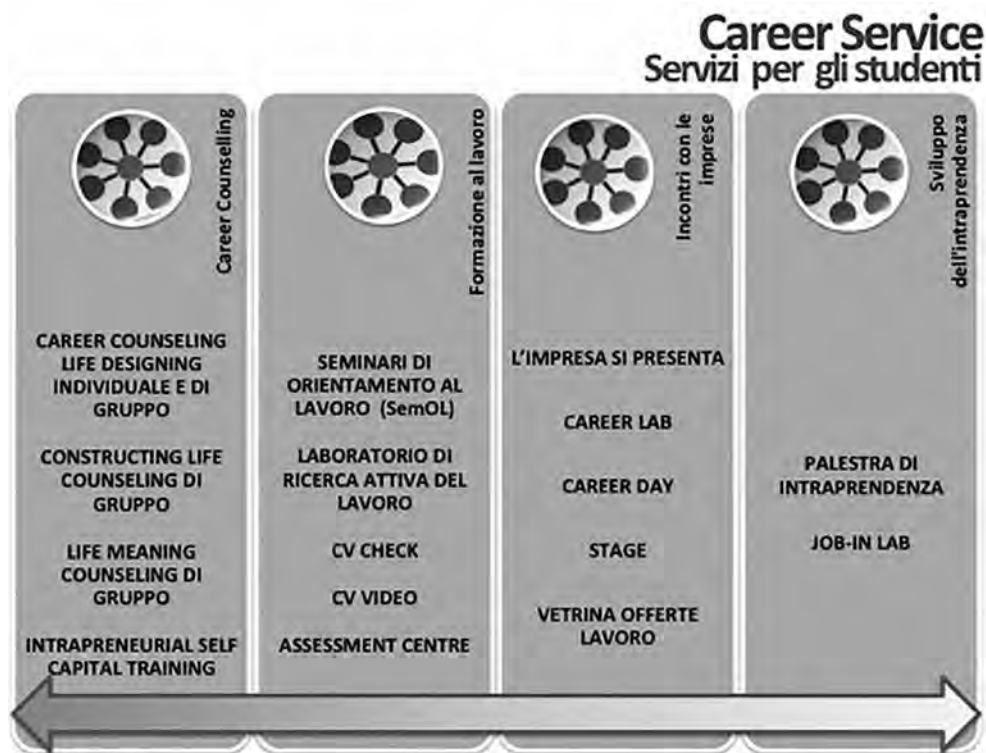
Career Service
Servizi per gli studenti

Career Counselling

CAREER COUNSELING LIFE DESIGNING INDIVIDUALE E DI GRUPPO

CONSTRUCTING LIFE COUNSELING DI GRUPPO

LIFE MEANING COUNSELING DI GRUPPO

INTRAPRENEURIAL SELF CAPITAL TRAINING

Formazione al lavoro

SEMINARI DI ORIENTAMENTO AL LAVORO (SemOL)

LABORATORIO DI RICERCA ATTIVA DEL LAVORO

CV CHECK

CV VIDEO

ASSESSMENT CENTRE

Incontri con le imprese

L'IMPRESA SI PRESENTA

CAREER LAB

CAREER DAY

STAGE

VETRINA OFFERTE LAVORO

Sviluppo dell'intraprendenza

PALESTRA DI INTRAPRENDENZA

JOB-IN LAB